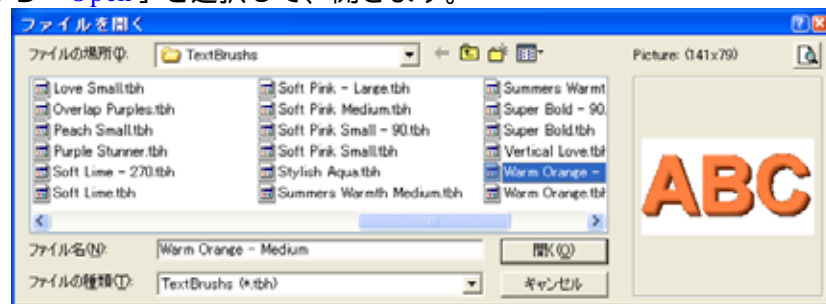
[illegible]「Open」を選択して、開きます。

ファイルを開く

ファイルの場所(I): TextBrushs

Picture: (141x79)

Love Small.tbh
Overlap Purples.tbh
Peach Small.tbh
Purple Stunner.tbh
Soft Lime - 270.tbh
Soft Lime.tbh

Soft Pink - Large.tbh
Soft Pink Medium.tbh
Soft Pink Small - 90.tbh
Soft Pink Small.tbh
Stylish Aqua.tbh
Summers Warmth Medium.tbh

Summers Warmt
Super Bold - 90.
Super Bold.tbh
Vertical Love.tbh
Warm Orange -
Warm Orange.tbh

ABC

ファイル名(N): Warm Orange - Medium

開く(O)

ファイルの種類(T): TextBrushs (*.tbh)

キャンセル